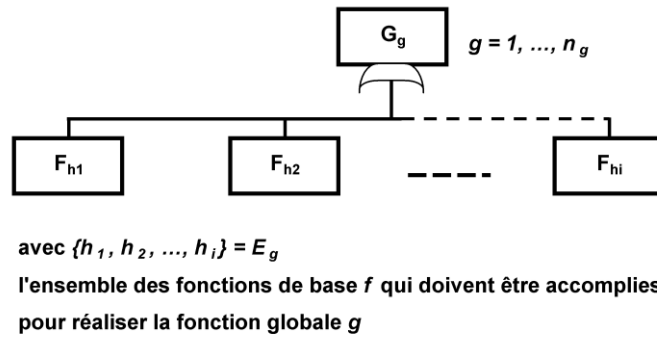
$G_g$

$g = 1, \ldots, n_g$

$F_{h1}$

$F_{h2}$

$F_{hi}$

avec $\{h_1, h_2, \ldots, h_i\} = E_g$

l'ensemble des fonctions de base $f$ qui doivent être accomplies pour réaliser la fonction globale $g$